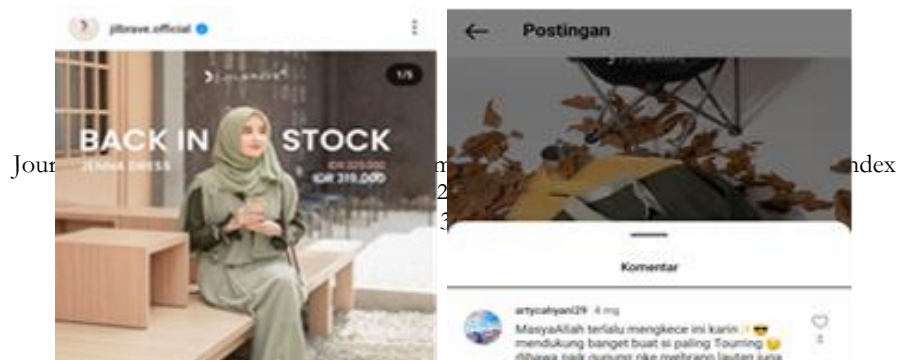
jilbrave.official

1/5

BACK IN STOCK

JENNA DRESS

IDR 329.000
IDR 319.000

Jour

m

2

3

ndex

Postingan

Komentar

artycahyani29 4 mg
MasyaAllah terlalu mengkece ini karin ✨😎 mendukung banget buat si paling Touring 😏 dibawa naik gunung oke melbrang lautan juga

2